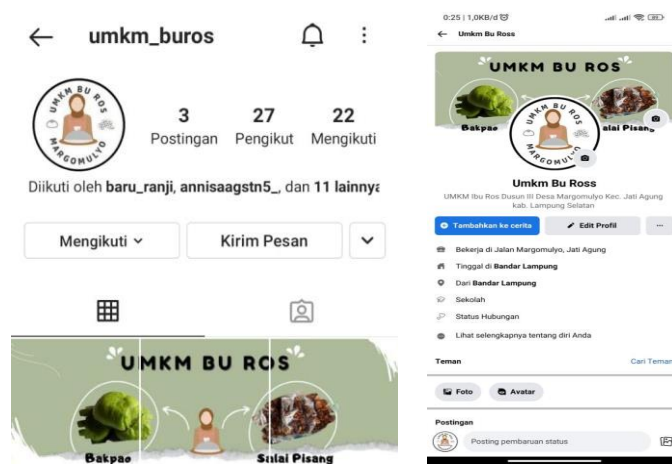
umkm_buros

UMKM BU ROS MARGOMULYO

3 Postingan
27 Pengikut
22 Mengikuti

Diikuti oleh baru_ranji, annisaagstn5_, dan 11 lainnya

Mengikuti
Kirim Pesan

UMKM BU ROS
Bakpao
Sulai Pisang

0:25 | 1,0KB/d

Umkm Bu Ross

UMKM BU ROS
Bakpao
Salai Pisang
UMKM BU ROS MARGOMULYO

Umkm Bu Ross
UMKM Ibu Ros Dusun III Desa Margomulyo Kec. Jati Agung kab. Lampung Selatan

Tambahkan ke cerita
Edit Profil
...

Bekerja di Jalan Margomulyo, Jati Agung
Tinggal di Bandar Lampung
Dari Bandar Lampung
Sekolah
Status Hubungan
Lihat selengkapnya tentang diri Anda

Teman
Cari Teman

Foto
Avatar

Postingan
Posting pembaruan status